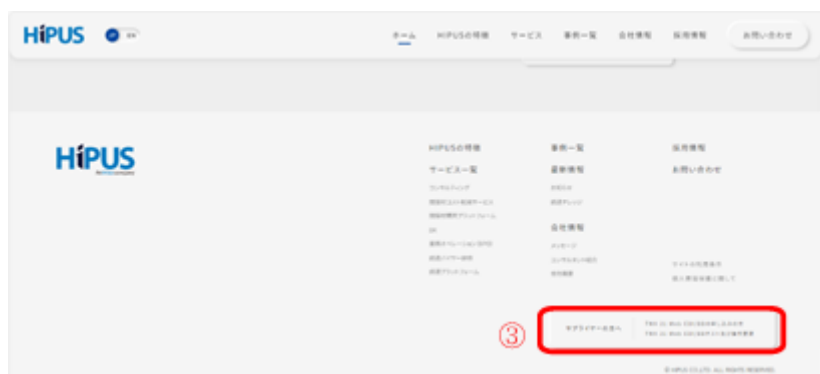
HiPUS

EN

ホーム　HiPUSの特徴　サービス　事例一覧　会社情報　採用情報　お問い合わせ

HiPUS

HiPUSの特徴
サービス一覧
コンサルティング
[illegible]
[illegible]
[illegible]
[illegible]
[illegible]
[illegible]

事例一覧
最新情報
お知らせ
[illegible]
会社情報
メッセージ
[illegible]
会社概要

採用情報
お問い合わせ

サイトの利用条件
個人情報保護に関して

③

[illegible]

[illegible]
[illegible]

© HiPUS CO.,LTD. ALL RIGHTS RESERVED.